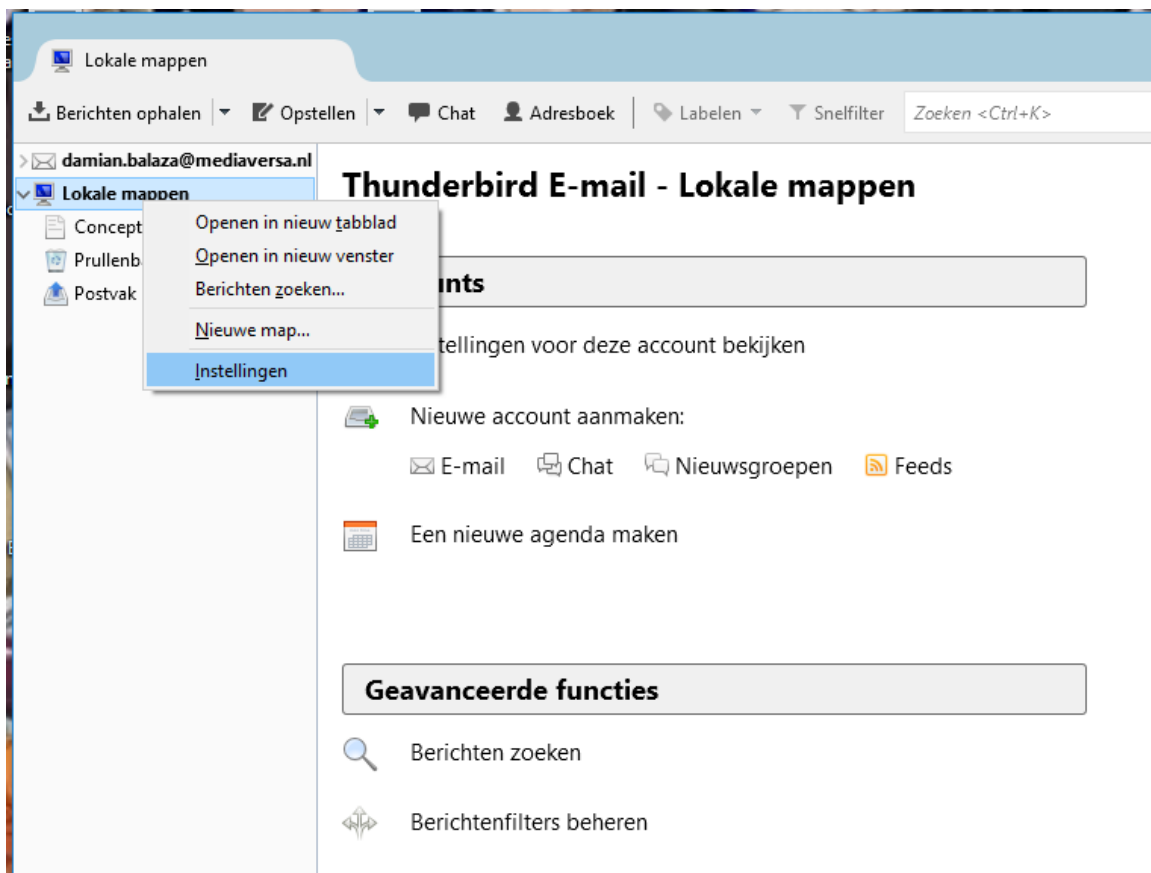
Lokale mappen

Berichten ophalen | Opstellen | Chat | Adresboek | Labelen | Snelfilter | Zoeken <Ctrl+K>

damian.balaza@mediaversa.nl
Lokale mappen
Concept
Prullenb
Postvak

Openen in nieuw tabblad
Openen in nieuw venster
Berichten zoeken...
Nieuwe map...
Instellingen

Thunderbird E-mail - Lokale mappen

unts

tellingen voor deze account bekijken

Nieuwe account aanmaken:

E-mail Chat Nieuwsgroepen Feeds

Een nieuwe agenda maken

Geavanceerde functies

Berichten zoeken

Berichtenfilters beheren